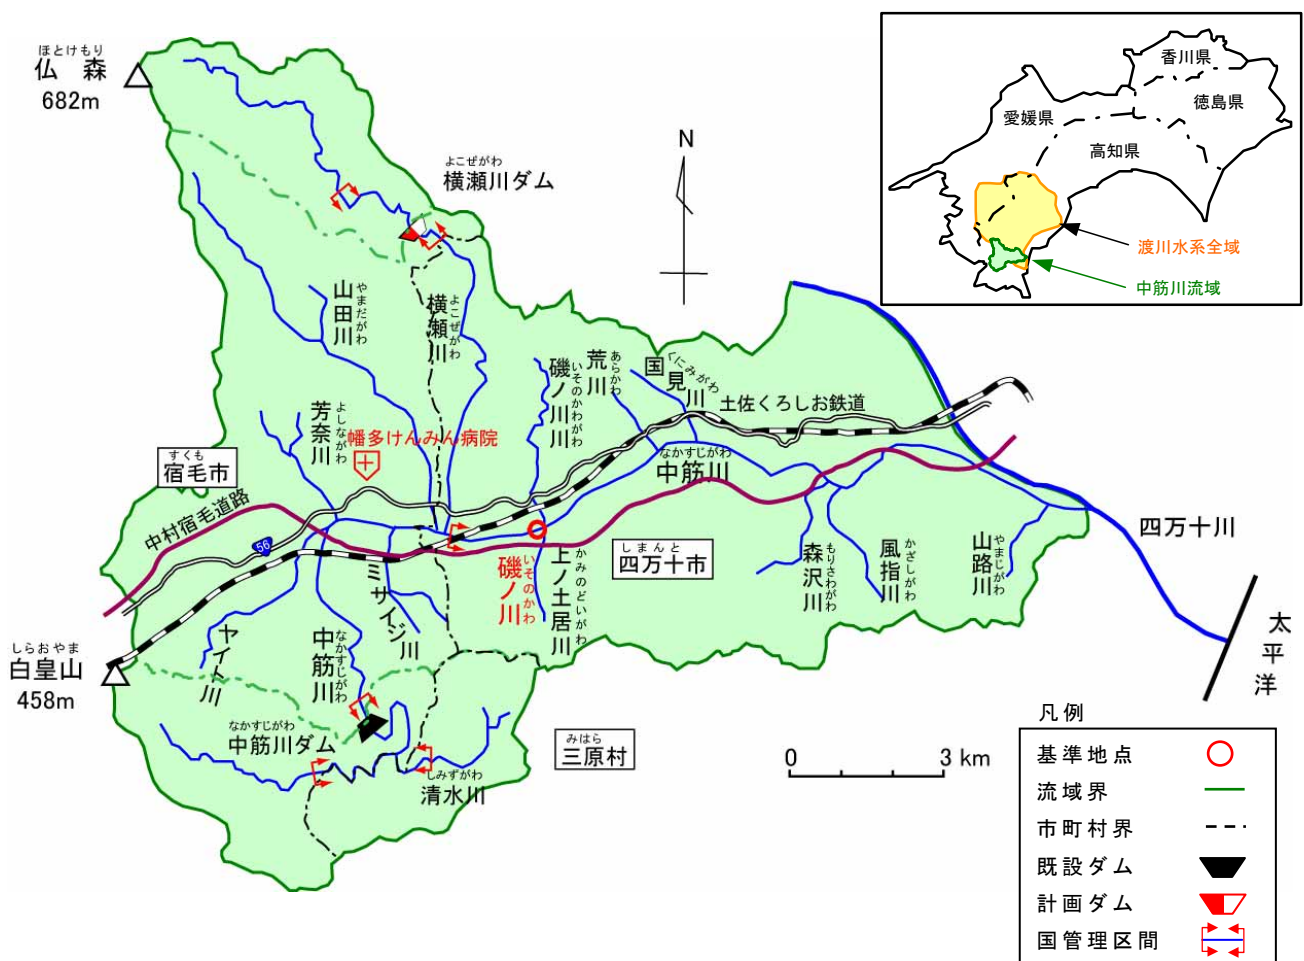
ほとけもり
仏森
682m

香川県
愛媛県
徳島県
高知県
渡川水系全域
中筋川流域

よこぜがわ
横瀬川ダム

N

やまだがわ
山田川

よこぜがわ
横瀬川

あらかわ
荒川

いそのかわがわ
磯ノ川川

くにみがわ
国見川

土佐くろしお鉄道

よしながわ
芳奈川

幡多けんみん病院

すくも
宿毛市

なかすじがわ
中筋川

中村宿毛道路

56

ミサイジ川

いそのかわ
磯ノ川

かみのどいがわ
上ノ土居川

しまんと
四万十市

四万十川

もりさわがわ
森沢川

かざしがわ
風指川

やまじがわ
山路川

太平洋

しらおやま
白皇山
458m

ヤイト川

なかすじがわ
中筋川

なかすじがわ
中筋川ダム

みはら
三原村

しみずがわ
清水川

0
3 km

凡例
基準地点
流域界
市町村界
既設ダム
計画ダム
国管理区間